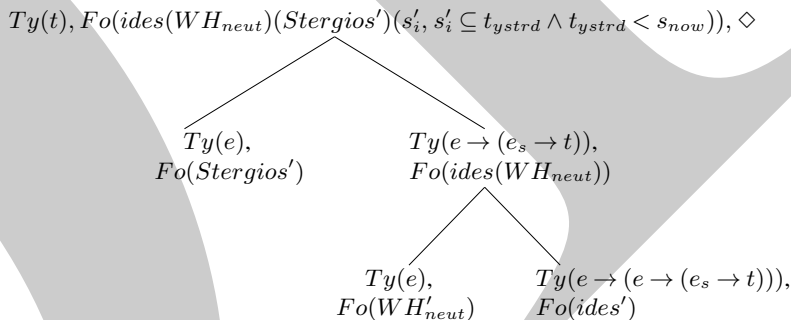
$Ty(t), Fo(ides(WH_{neut})(Stergios')(s_i', s_i' \subseteq t_{ystrd} \wedge t_{ystrd} < s_{now})), \diamond$

$Ty(e),$
$Fo(Stergios')$

$Ty(e \rightarrow (e_s \rightarrow t)),$
$Fo(ides(WH_{neut}))$

$Ty(e),$
$Fo(WH'_{neut})$

$Ty(e \rightarrow (e \rightarrow (e_s \rightarrow t))),$
$Fo(ides')$